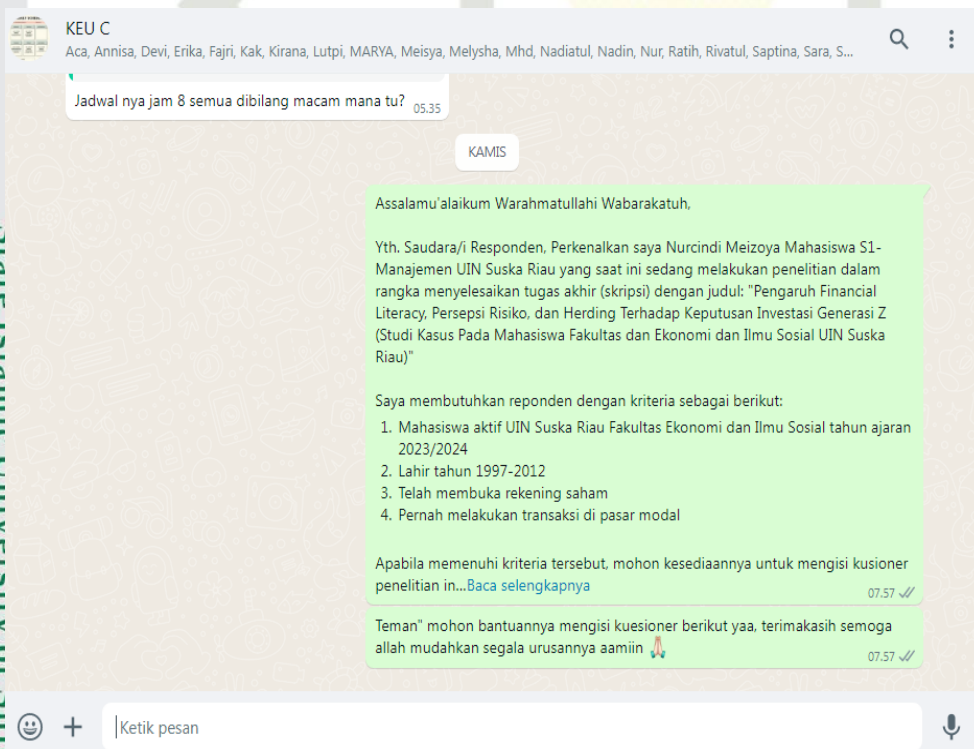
KEU C
Aca, Annisa, Devi, Erika, Fajri, Kak, Kirana, Lutpi, MARYA, Meisya, Melysha, Mhd, Nadiatul, Nadin, Nur, Ratih, Rivatul, Saptina, Sara, S...

Jadwal nya jam 8 semua dibilang macam mana tu? 05.35

KAMIS

Assalamu'alaikum Warahmatullahi Wabarakatuh,

Yth. Saudara/i Responden, Perkenalkan saya Nurcindi Meizoya Mahasiswa S1-Manajemen UIN Suska Riau yang saat ini sedang melakukan penelitian dalam rangka menyelesaikan tugas akhir (skripsi) dengan judul: "Pengaruh Financial Literacy, Persepsi Risiko, dan Herding Terhadap Keputusan Investasi Generasi Z (Studi Kasus Pada Mahasiswa Fakultas dan Ekonomi dan Ilmu Sosial UIN Suska Riau)"

Saya membutuhkan reponden dengan kriteria sebagai berikut:
1. Mahasiswa aktif UIN Suska Riau Fakultas Ekonomi dan Ilmu Sosial tahun ajaran 2023/2024
2. Lahir tahun 1997-2012
3. Telah membuka rekening saham
4. Pernah melakukan transaksi di pasar modal

Apabila memenuhi kriteria tersebut, mohon kesediaannya untuk mengisi kusioner penelitian in...Baca selengkapnya
07.57

Teman" mohon bantuannya mengisi kuesioner berikut yaa, terimakasih semoga allah mudahkan segala urusannya aamiin 🙏
07.57

Ketik pesan